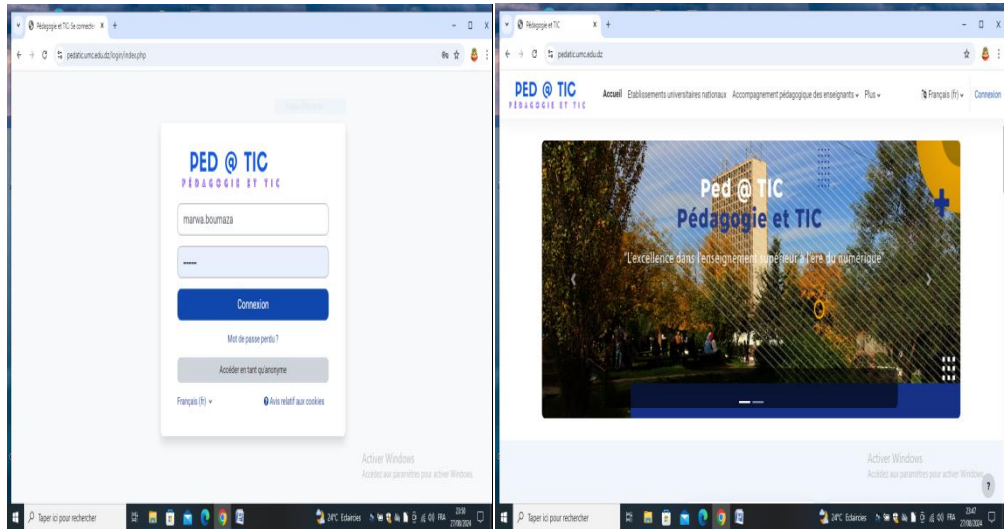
Pédagogie et TIC: Se connecte ×
pedatic.umc.edu.dz/login/index.php

PED @ TIC
PÉDAGOGIE ET TIC

marwa.boumaza

••••••

Connexion

Mot de passe perdu ?

Accéder en tant qu'anonyme

Français (fr)

Avis relatif aux cookies

Activer Windows
Accédez aux paramètres pour activer Windows.

Taper ici pour rechercher

24°C Éclaircies FRA 23:50 27/08/2024

Pédagogie et TIC ×
pedatic.umc.edu.dz

PED @ TIC
PÉDAGOGIE ET TIC

Accueil Établissements universitaires nationaux Accompagnement pédagogique des enseignants Plus

Français (fr) Connexion

Ped @ TIC
Pédagogie et TIC
"L'excellence dans l'enseignement supérieur à l'ère du numérique"

Activer Windows
Accédez aux paramètres pour activer Windows.

Taper ici pour rechercher

24°C Éclaircies FRA 23:47 27/08/2024